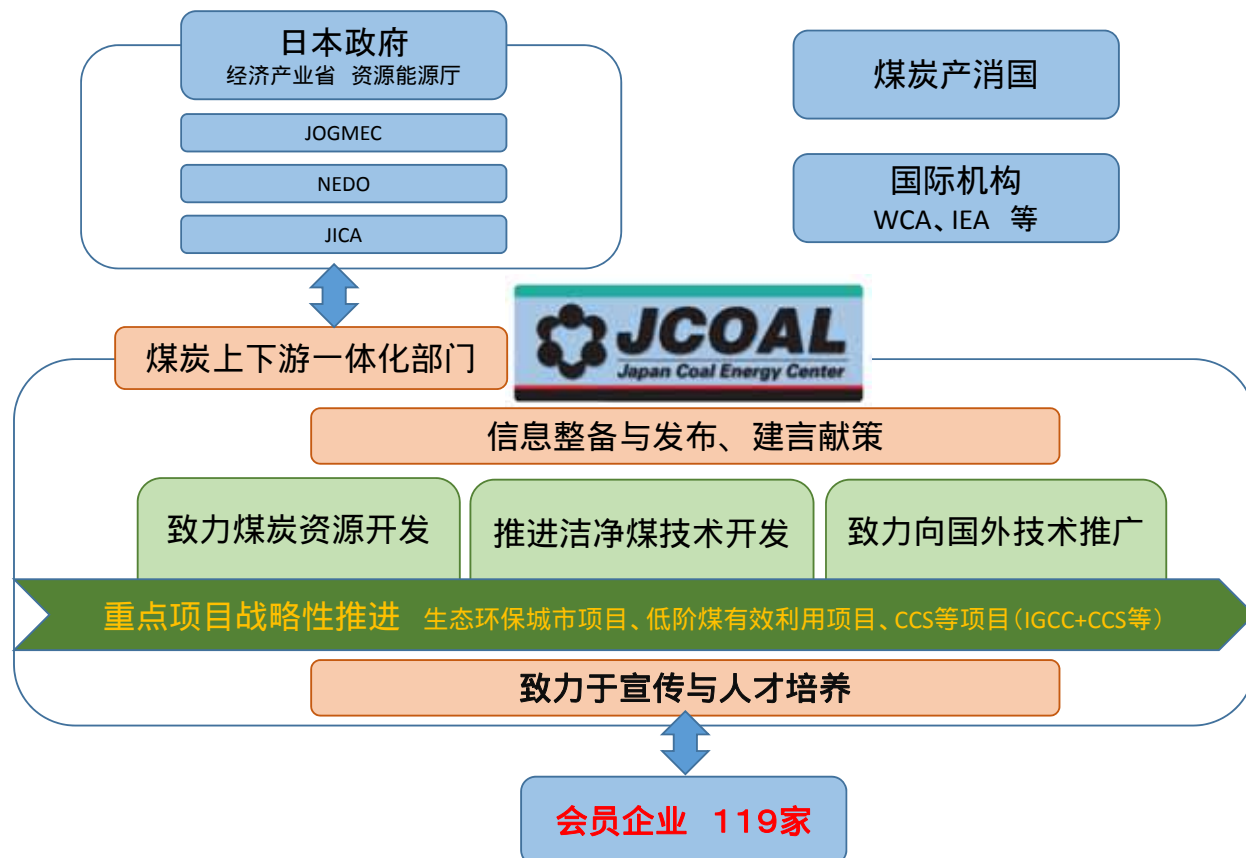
日本政府
经济产业省 资源能源厅

JOGMEC

NEDO

JICA

煤炭产消国

国际机构
WCA、IEA 等

JCOAL
Japan Coal Energy Center

煤炭上下游一体化部门

信息整备与发布、建言献策

致力煤炭资源开发

推进洁净煤技术开发

致力向国外技术推广

重点项目战略性推进 生态环保城市项目、低阶煤有效利用项目、CCS等项目（IGCC+CCS等）

致力于宣传与人才培养

会员企业 119家